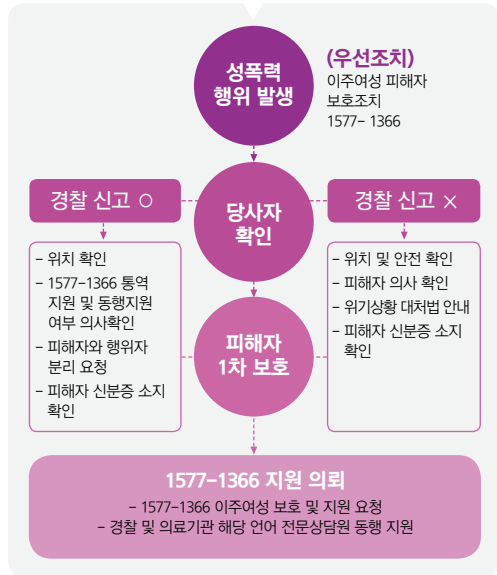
성폭력 행위 발생

(우선조치)
이주여성 피해자 보호조치
1577– 1366

당사자 확인

경찰 신고 ○

- 위치 확인
- 1577–1366 통역 지원 및 동행지원 여부 의사확인
- 피해자와 행위자 분리 요청
- 피해자 신분증 소지 확인

경찰 신고 ×

- 위치 및 안전 확인
- 피해자 의사 확인
- 위기상황 대처법 안내
- 피해자 신분증 소지 확인

피해자 1차 보호

1577–1366 지원 의뢰
- 1577–1366 이주여성 보호 및 지원 요청
- 경찰 및 의료기관 해당 언어 전문상담원 동행 지원